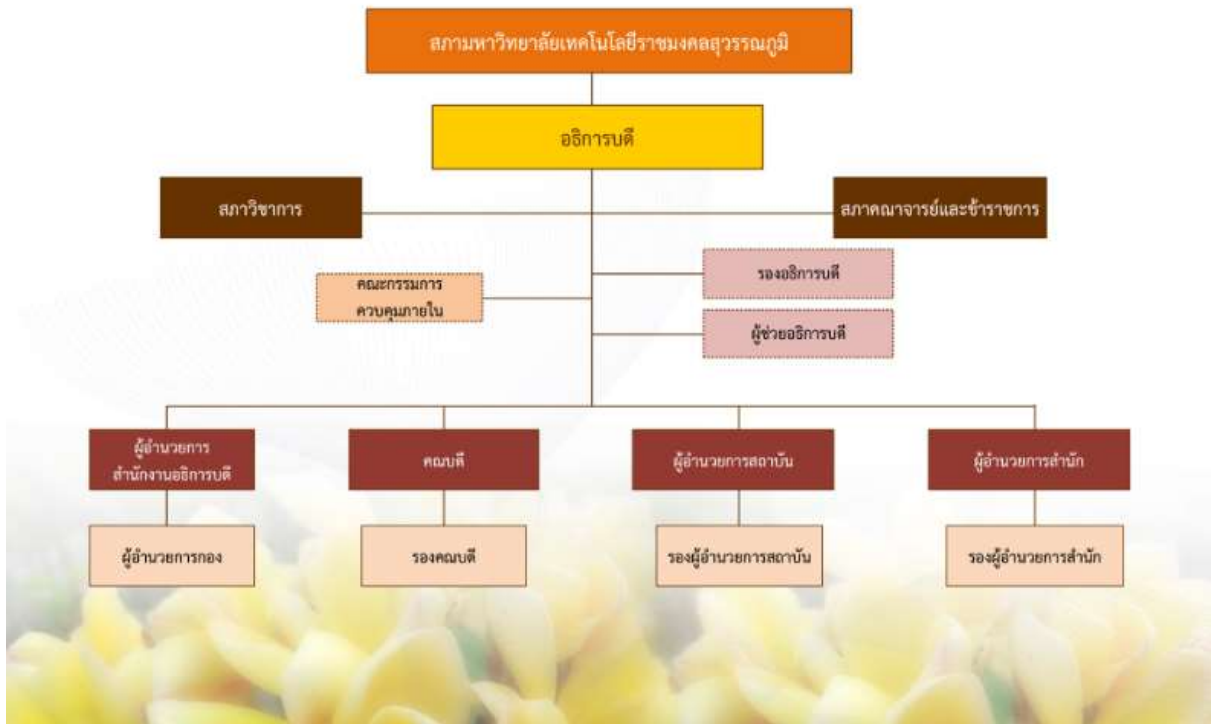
สภามหาวิทยาลัยเทคโนโลยีราชมงคลสุวรรณภูมิ

อธิการบดี

สภาวิชาการ

สภาคณาจารย์และข้าราชการ

คณะกรรมการควบคุมภายใน

รองอธิการบดี

ผู้ช่วยอธิการบดี

ผู้อำนวยการสำนักงานอธิการบดี

คณบดี

ผู้อำนวยการสถาบัน

ผู้อำนวยการสำนัก

ผู้อำนวยการกอง

รองคณบดี

รองผู้อำนวยการสถาบัน

รองผู้อำนวยการสำนัก